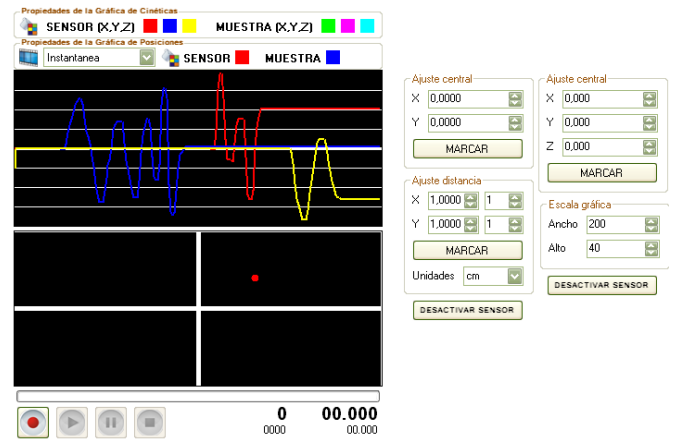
Propiedades de la Gráfica de Cinéticas

SENSOR (X,Y,Z) MUESTRA (X,Y,Z)

Propiedades de la Gráfica de Posiciones

Instantanea SENSOR MUESTRA

Ajuste central
X 0,0000
Y 0,0000
MARCAR

Ajuste central
X 0,000
Y 0,000
Z 0,000
MARCAR

Ajuste distancia
X 1,0000 1
Y 1,0000 1
MARCAR
Unidades cm

DESACTIVAR SENSOR

Escala gráfica
Ancho 200
Alto 40

DESACTIVAR SENSOR

0
0000

00.000
00.000